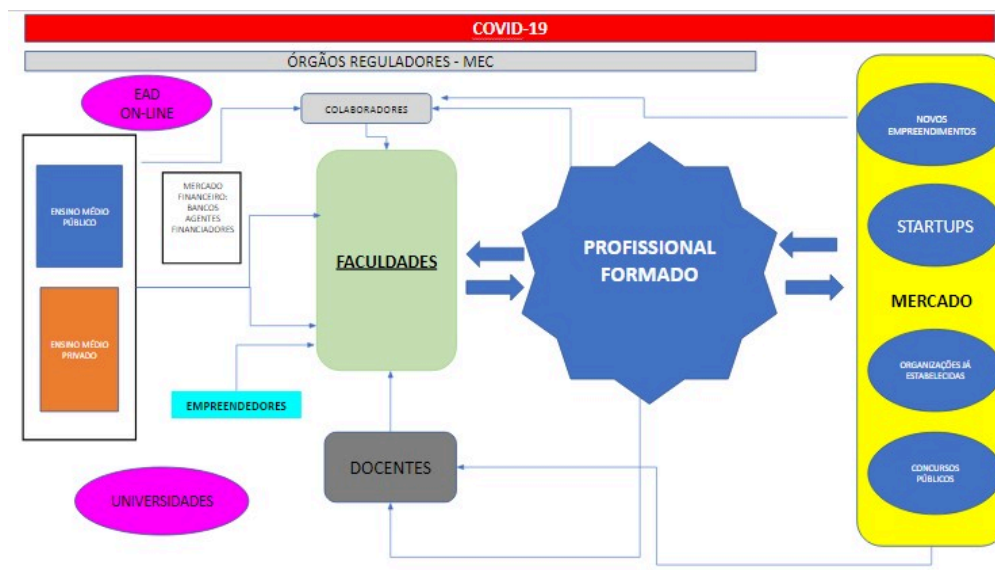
COVID-19

ÓRGÃOS REGULADORES - MEC

EAD ON-LINE

COLABORADORES

NOVOS EMPREENDIMENTOS

ENSINO MÉDIO PÚBLICO

MERCADO FINANCEIRO: BANCOS AGENTES FINANCIADORES

FACULDADES

PROFISSIONAL FORMADO

STARTUPS

MERCADO

ENSINO MÉDIO PRIVADO

ORGANIZAÇÕES JÁ ESTABELECIDAS

EMPREENDEDORES

DOCENTES

CONCURSOS PÚBLICOS

UNIVERSIDADES